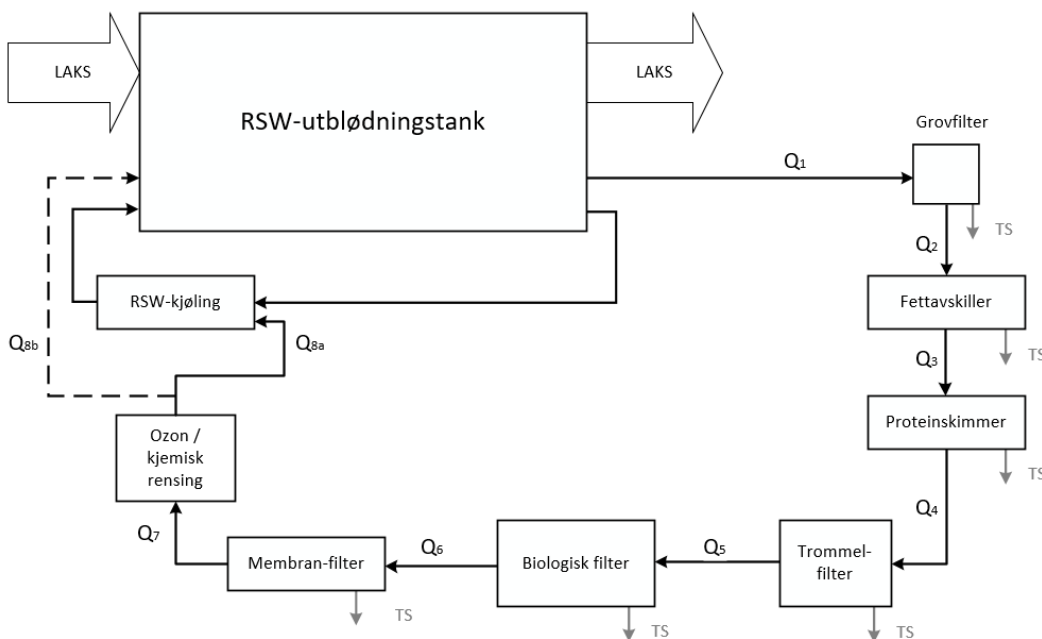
LAKS

RSW-utblødningstank

LAKS

Grovfilter

$Q_1$

TS

$Q_2$

Fettavskiller

TS

$Q_3$

Proteinskimmer

TS

$Q_4$

Trommel-filter

TS

$Q_5$

Biologisk filter

TS

$Q_6$

Membran-filter

TS

$Q_7$

Ozon / kjemisk rensing

$Q_{8a}$

$Q_{8b}$

RSW-kjøling